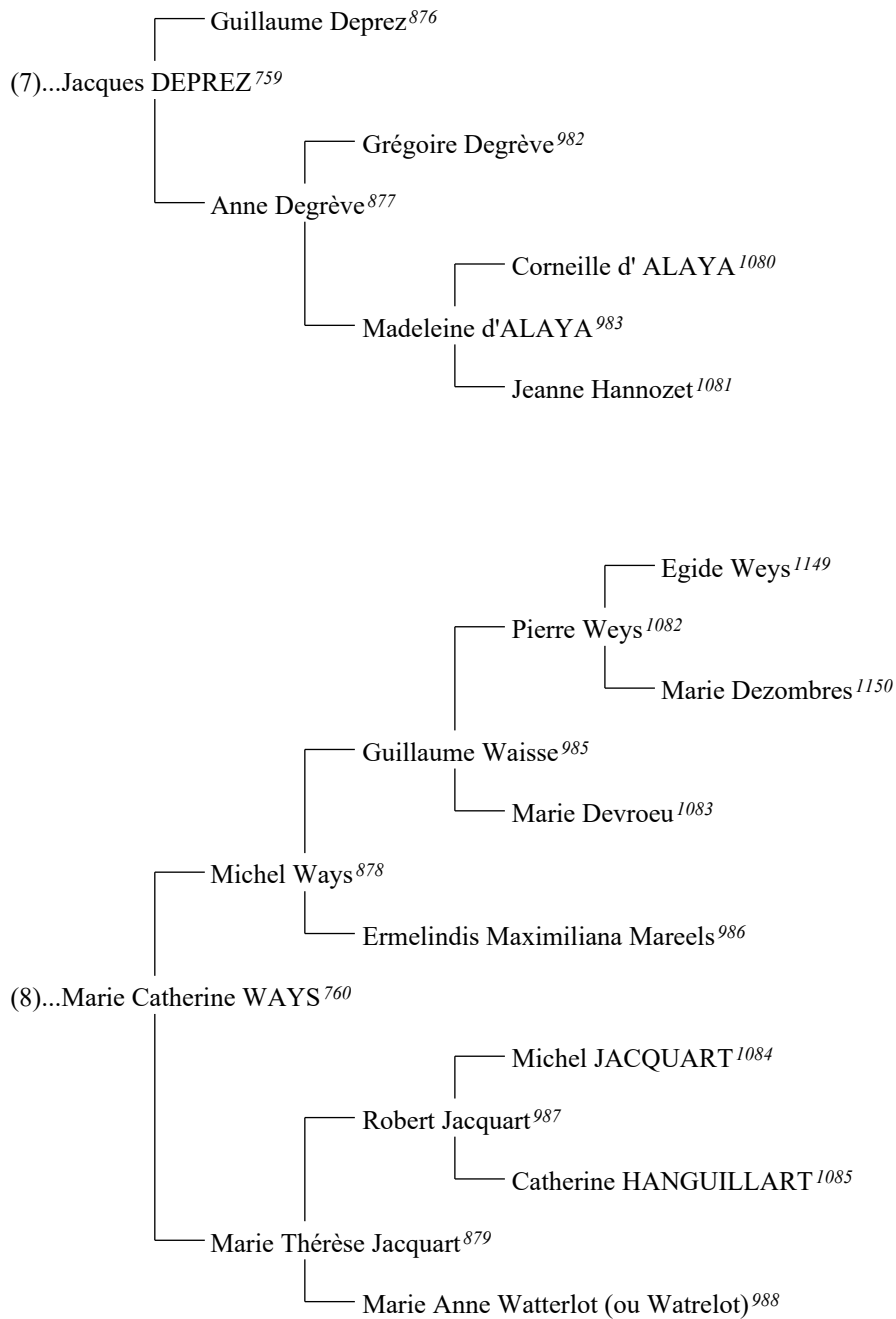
Guillaume Deprez$^{876}$

(7)...Jacques DEPREZ$^{759}$

Grégoire Degrève$^{982}$

Anne Degrève$^{877}$

Corneille d' ALAYA$^{1080}$

Madeleine d'ALAYA$^{983}$

Jeanne Hannozet$^{1081}$

Egide Weys$^{1149}$

Pierre Weys$^{1082}$

Marie Dezombres$^{1150}$

Guillaume Waisse$^{985}$

Marie Devroeu$^{1083}$

Michel Ways$^{878}$

Ermelindis Maximiliana Mareels$^{986}$

(8)...Marie Catherine WAYS$^{760}$

Michel JACQUART$^{1084}$

Robert Jacquart$^{987}$

Catherine HANGUILLART$^{1085}$

Marie Thérèse Jacquart$^{879}$

Marie Anne Watterlot (ou Watrelot)$^{988}$